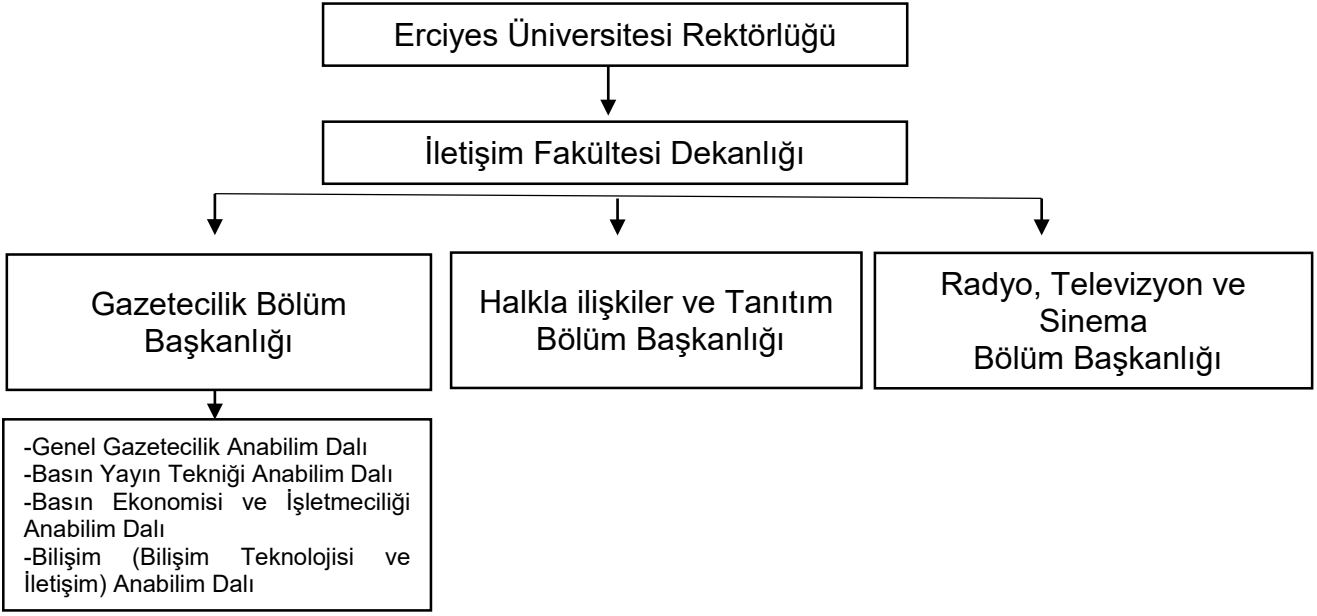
Erciyes Üniversitesi Rektörlüğü

İletişim Fakültesi Dekanlığı

Gazetecilik Bölüm Başkanlığı

Halkla ilişkiler ve Tanıtım Bölüm Başkanlığı

Radyo, Televizyon ve Sinema Bölüm Başkanlığı

-Genel Gazetecilik Anabilim Dalı
-Basın Yayın Tekniği Anabilim Dalı
-Basın Ekonomisi ve İşletmeciliği Anabilim Dalı
-Bilişim (Bilişim Teknolojisi ve İletişim) Anabilim Dalı